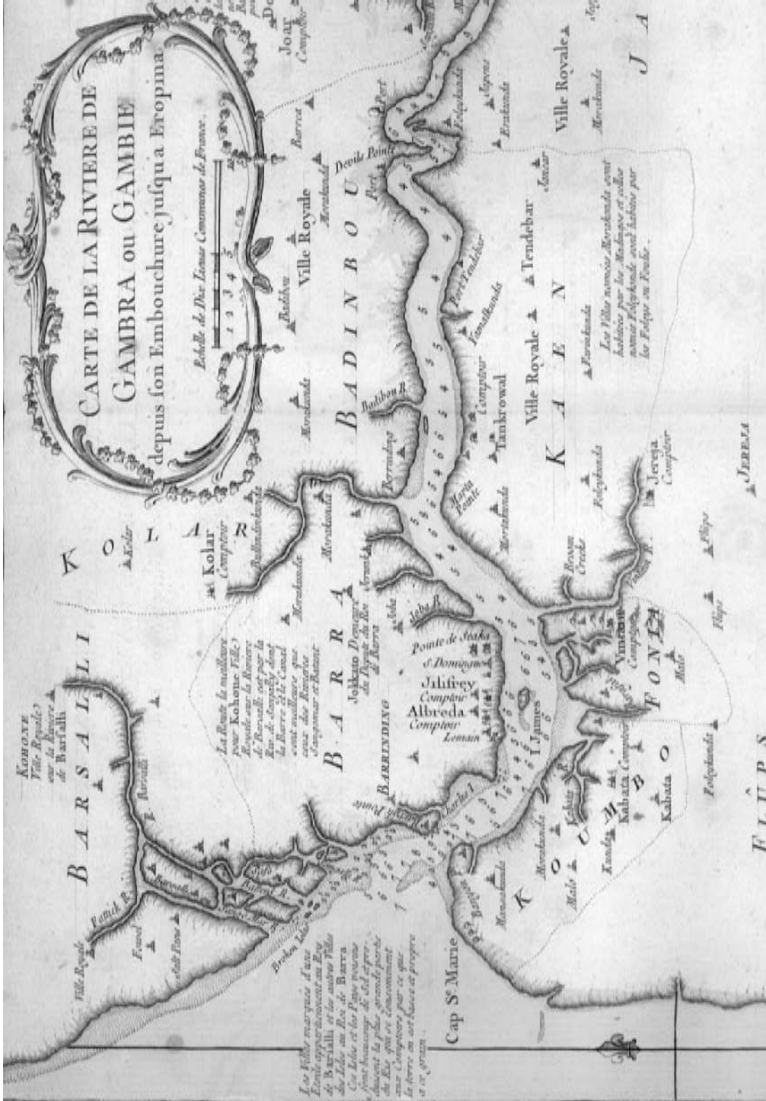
CARTE DE LA RIVIERE DE GAMBRA ou GAMBIE depuis son Embouchure jusqu'a Eropina

Echelle de Dix Lieues Communes de France.

KOLAR

Kolar Comptoir

BARSALLI

KOHONE Ville Royale sur la Riviere de Barsalli

BARRA

BADINBOU

KAEEN

FONI

KOUMBO

JA

Ville Royale

Ville Royale

Ville Royale

Tendebar

Tankrowal Comptoir

Joar Comptoir

Devils Point

Pointe de Seaka

S. Domingo

Jilifrey Comptoir

Albreda Comptoir

I. James

BARRINDING

Jokkado Demeure du Pacha du Roi de Barra

Vintain Comptoir

Kabata Comptoir

Kabata

Jereja Comptoir

JEREJA

Cap Ste Marie

Bathiba R.

Jeba R.

La Route la meilleure pour Kohone Ville Royale sur la Riviere de Barsalli est par la Riv. de Lamasby dans le Barra et le Canal ou Riviere entre les Royaume de Saugomar et Barsali

Les Villes marquées d'une Etoile appartiennent au Roy de Barsalli et les autres Villes du Isles au Roi de Barra Ces Isles et les Pays voisins sont marquées ... de Sel pour le Roi qui ... Comptoir par ce que la terre ... et propre à ce grain.

Les Villes nommées Morakanda sont habitées par les Marbouts et celles nommées Folgakanda sont habitées par les Folopes ou Fouls.

Morakanda

Folgakanda

Joar

Folupes

Flups

Bruken Island

Mans

Ville Royale

ELUPS

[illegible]